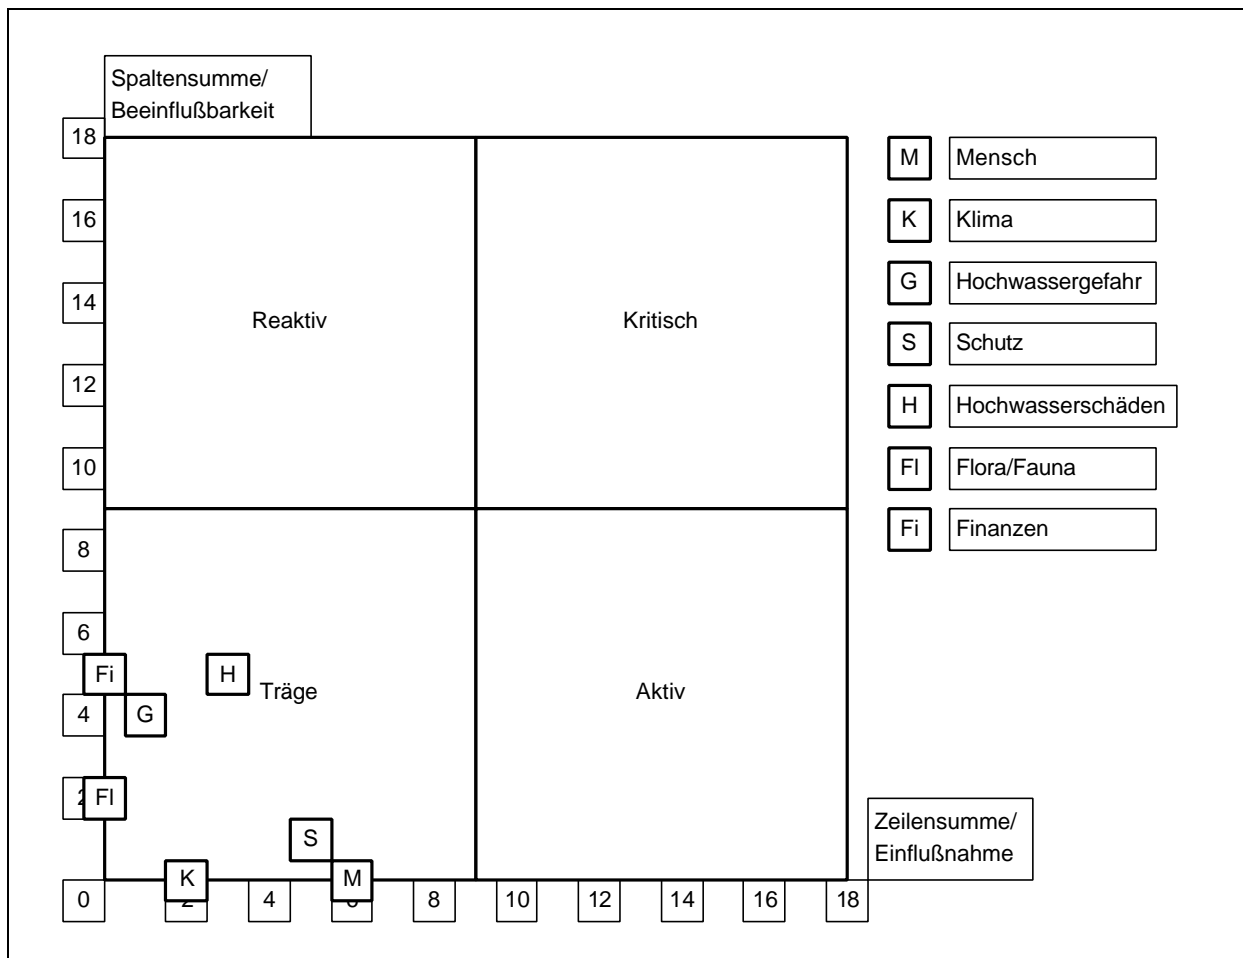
Spaltensumme/
Beeinflußbarkeit

18
16
14
12
10
8
6
4
2

Reaktiv

Kritisch

Träge

Aktiv

| M | Mensch |
|---|---|
| K | Klima |
| G | Hochwassergefahr |
| S | Schutz |
| H | Hochwasserschäden |
| Fl | Flora/Fauna |
| Fi | Finanzen |

Fi
H
G
Fl
S
K
M

Zeilensumme/
Einflußnahme

0 2 4 6 8 10 12 14 16 18